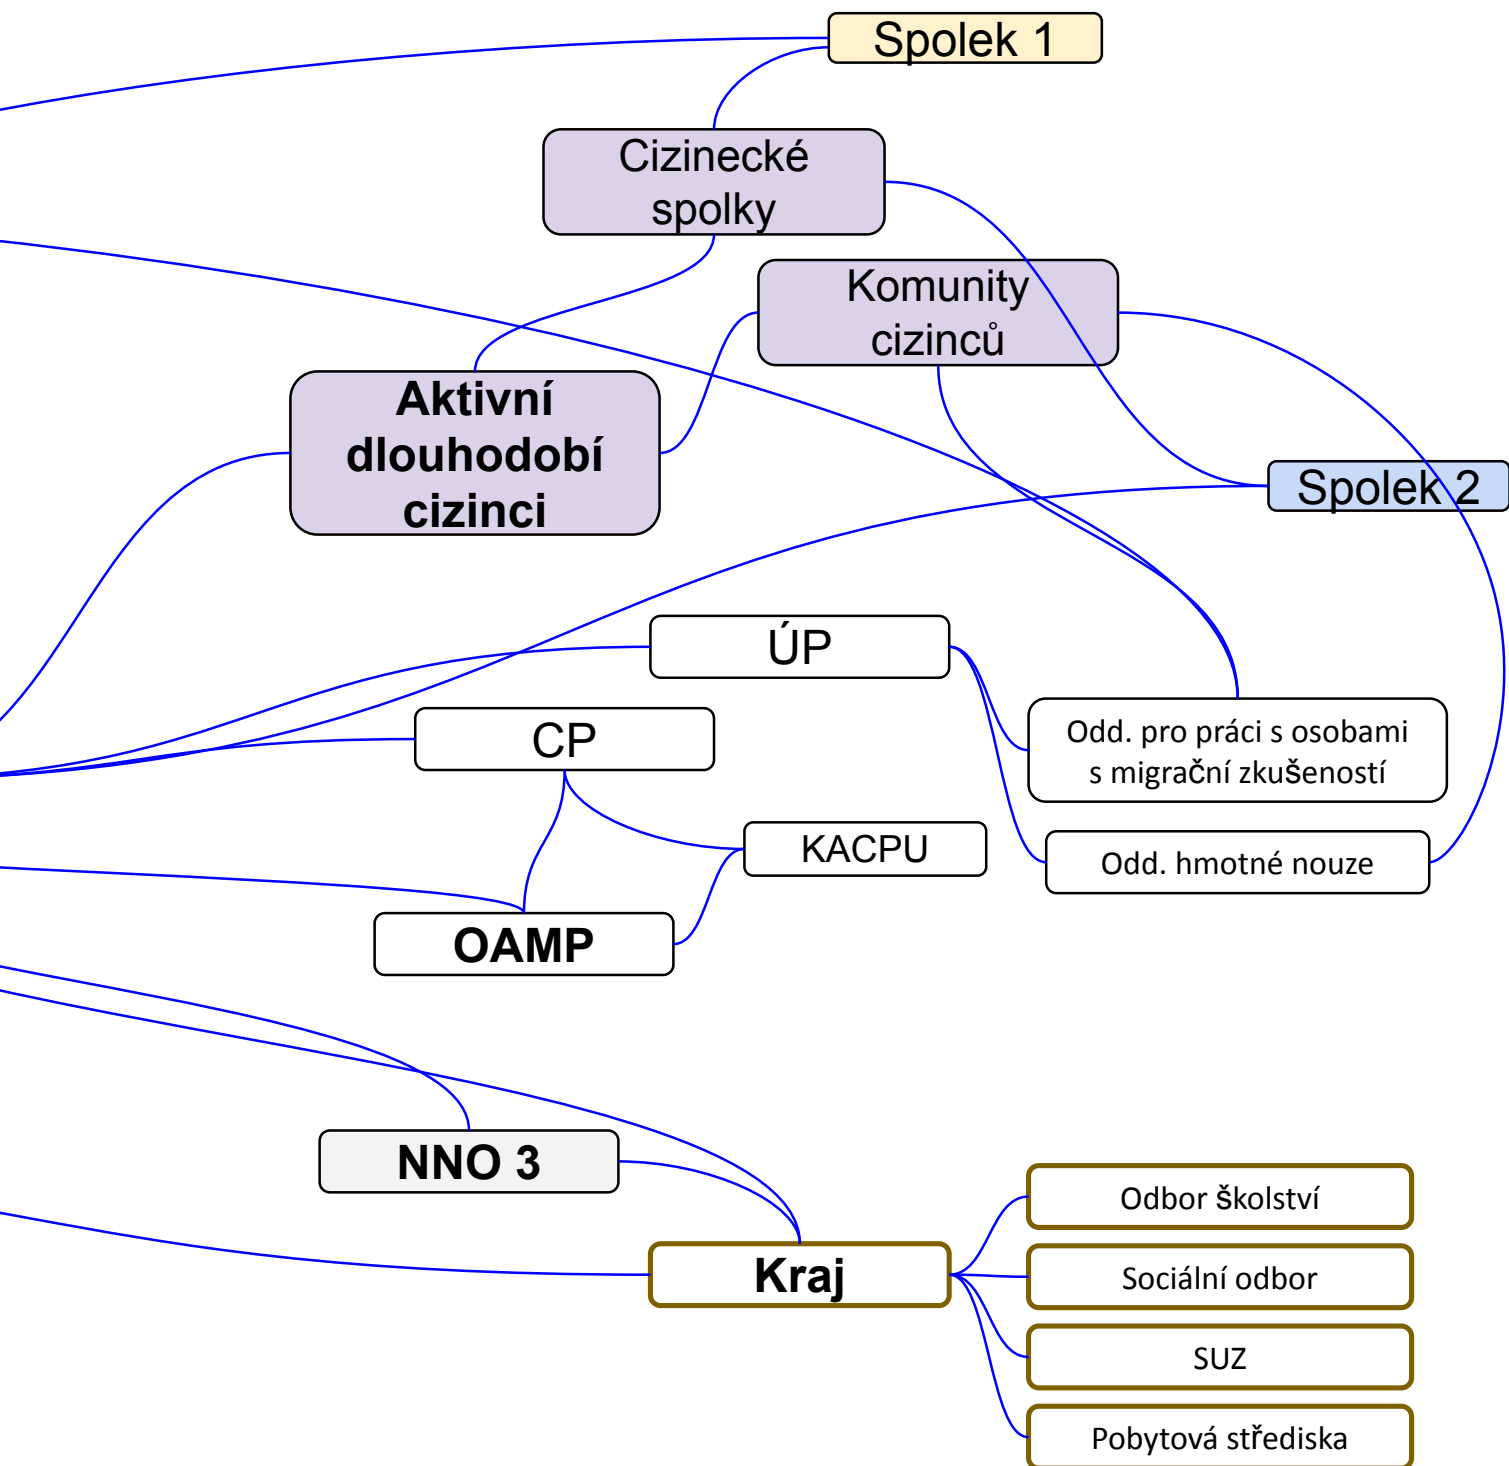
Spolek 1

Cizinecké spolky

Komunity cizinců

Aktivní dlouhodobí cizinci

Spolek 2

ÚP

CP

Odd. pro práci s osobami s migrační zkušeností

KACPU

Odd. hmotné nouze

OAMP

NNO 3

Kraj

Odbor školství

Sociální odbor

SUZ

Pobytová střediska